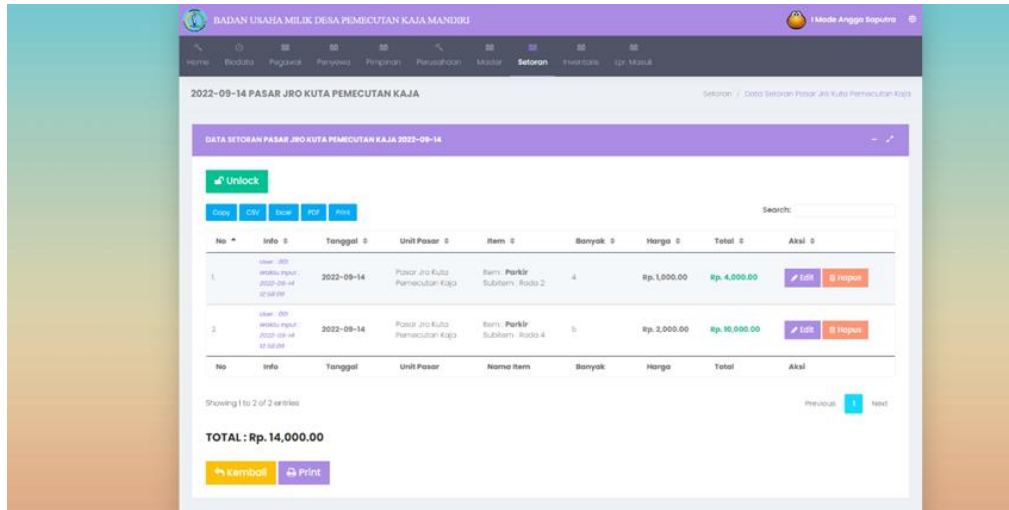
BADAN USAHA MILIK DESA PEMECUTAN KAJA MANDIRI

I Made Angga Saputra

Home Biodata Pegawai Penyewa Pimpinan Perusahaan Master Setoran Inventaris Lpr. Masuk

2022-09-14 PASAR JRO KUTA PEMECUTAN KAJA

Setoran / Data Setoran Pasar Jro Kuta Pemecutan Kaja

DATA SETORAN PASAR JRO KUTA PEMECUTAN KAJA 2022-09-14

Unlock

Copy CSV Excel PDF Print

Search:

| No | Info | Tanggal | Unit Pasar | Item | Banyak | Harga | Total | Aksi |
|---|---|---|---|---|---|---|---|---|
| 1. | User : 001 Waktu Input : 2022-09-14 12:58:09 | 2022-09-14 | Pasar Jro Kuta Pemecutan Kaja | Item : Parkir Subitem : Roda 2 | 4 | Rp. 1,000.00 | Rp. 4,000.00 | Edit Hapus |
| 2. | User : 001 Waktu Input : 2022-09-14 12:58:09 | 2022-09-14 | Pasar Jro Kuta Pemecutan Kaja | Item : Parkir Subitem : Roda 4 | 5 | Rp. 2,000.00 | Rp. 10,000.00 | Edit Hapus |
| No | Info | Tanggal | Unit Pasar | Nama Item | Banyak | Harga | Total | Aksi |

Showing 1 to 2 of 2 entries

Previous 1 Next

TOTAL : Rp. 14,000.00

Kembali Print